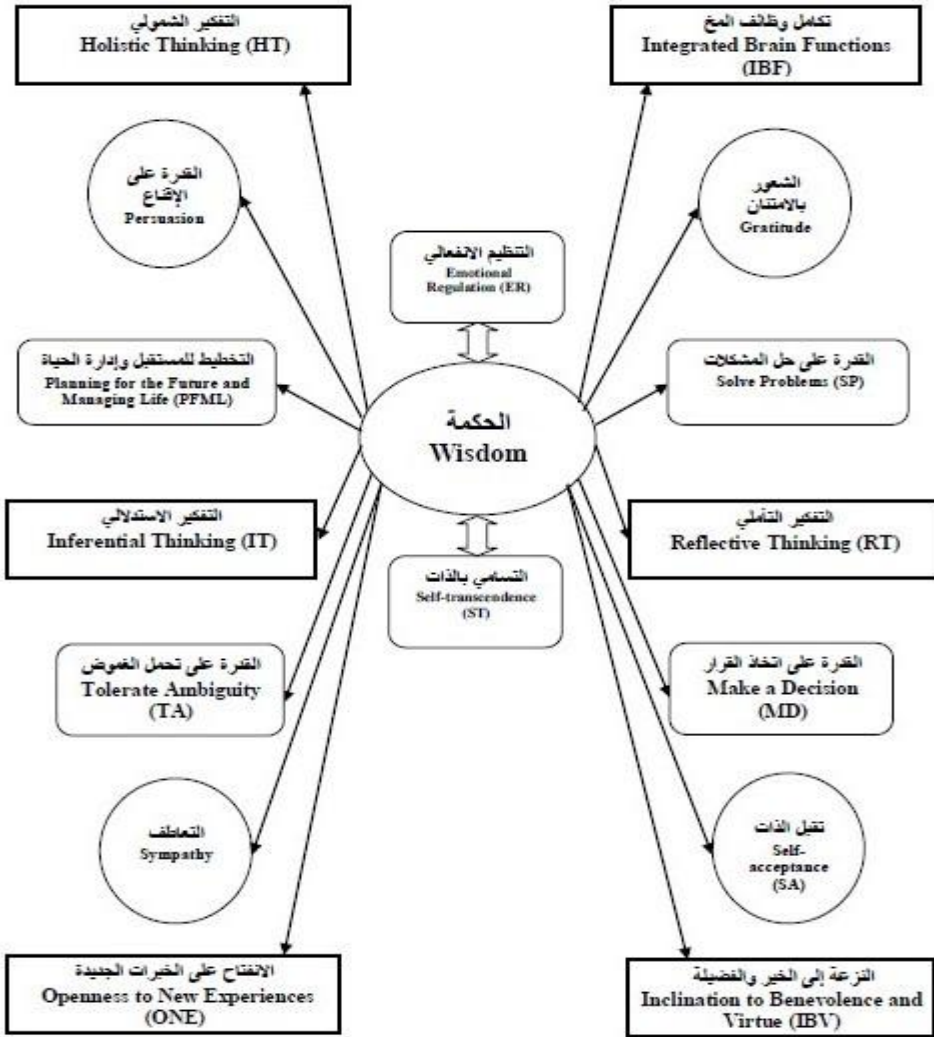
التفكير الشمولي
Holistic Thinking (HT)

تكامل وظائف المخ
Integrated Brain Functions (IBF)

القدرة على الإقناع
Persuasion

الشعور بالامتنان
Gratitude

التنظيم الانفعالي
Emotional Regulation (ER)

التخطيط للمستقبل وإدارة الحياة
Planning for the Future and Managing Life (PFML)

القدرة على حل المشكلات
Solve Problems (SP)

الحكمة
Wisdom

التفكير الاستدلالي
Inferential Thinking (IT)

التفكير التأملي
Reflective Thinking (RT)

التسامي بالذات
Self-transcendence (ST)

القدرة على تحمل الغموض
Tolerate Ambiguity (TA)

القدرة على اتخاذ القرار
Make a Decision (MD)

التعاطف
Sympathy

تقبل الذات
Self-acceptance (SA)

الانفتاح على الخبرات الجديدة
Openness to New Experiences (ONE)

النزعة إلى الخير والفضيلة
Inclination to Benevolence and Virtue (IBV)